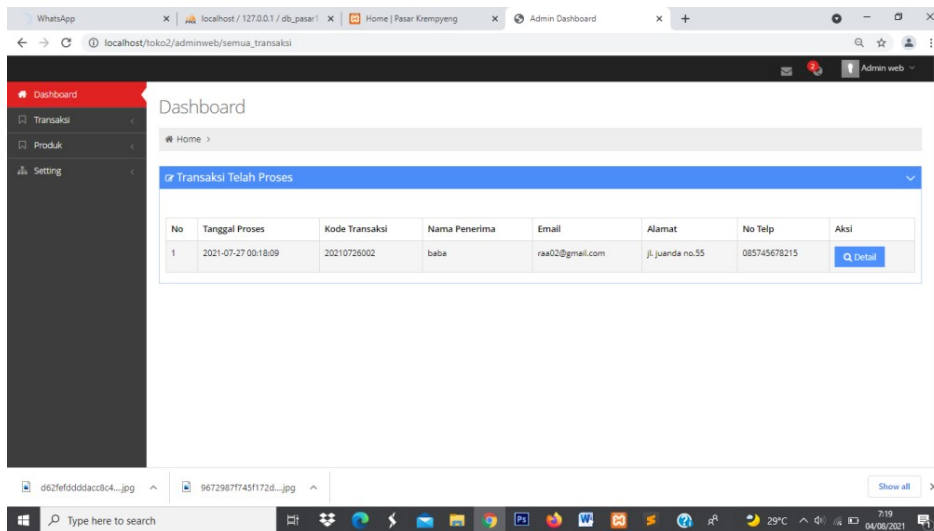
WhatsApp | localhost / 127.0.0.1 / db_pasar | Home | Pasar Krempyeng | Admin Dashboard

localhost/toko2/adminweb/semua_transaksi

2

Admin web

Dashboard
Transaksi
Produk
Setting

Dashboard

Home >

Transaksi Telah Proses

| No | Tanggal Proses | Kode Transaksi | Nama Penerima | Email | Alamat | No Telp | Aksi |
|---|---|---|---|---|---|---|---|
| 1 | 2021-07-27 00:18:09 | 20210726002 | baba | raa02@gmail.com | jl. juanda no.55 | 085745678215 | Detail |

d62fefddddacc8c4....jpg

9672987f745f172d....jpg

Show all

Type here to search

29°C

7:19
04/08/2021